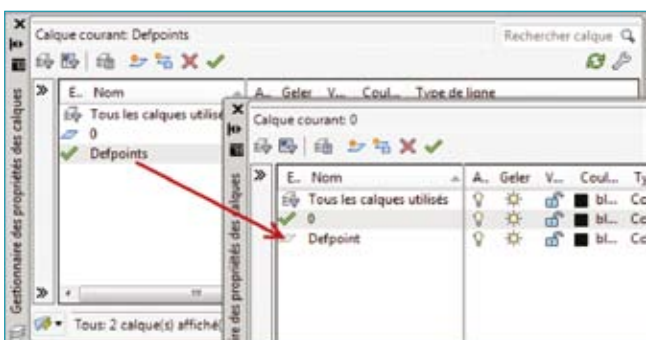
Calque courant: Defpoints

Rechercher calque

»

E.. Nom

Tous les calques utilisé

0

Defpoints

A.. Geler V... Coul... Type de ligne

Gestionnaire des propriétés des calques

Tous: 2 calque(s) affiché

Calque courant: 0

»

E.. Nom

Tous les calques utilisés

0

Defpoint

A.. Geler V... Coul... Ty

bl... Co

bl... Co

bl... Co

ire des propriétés des calques